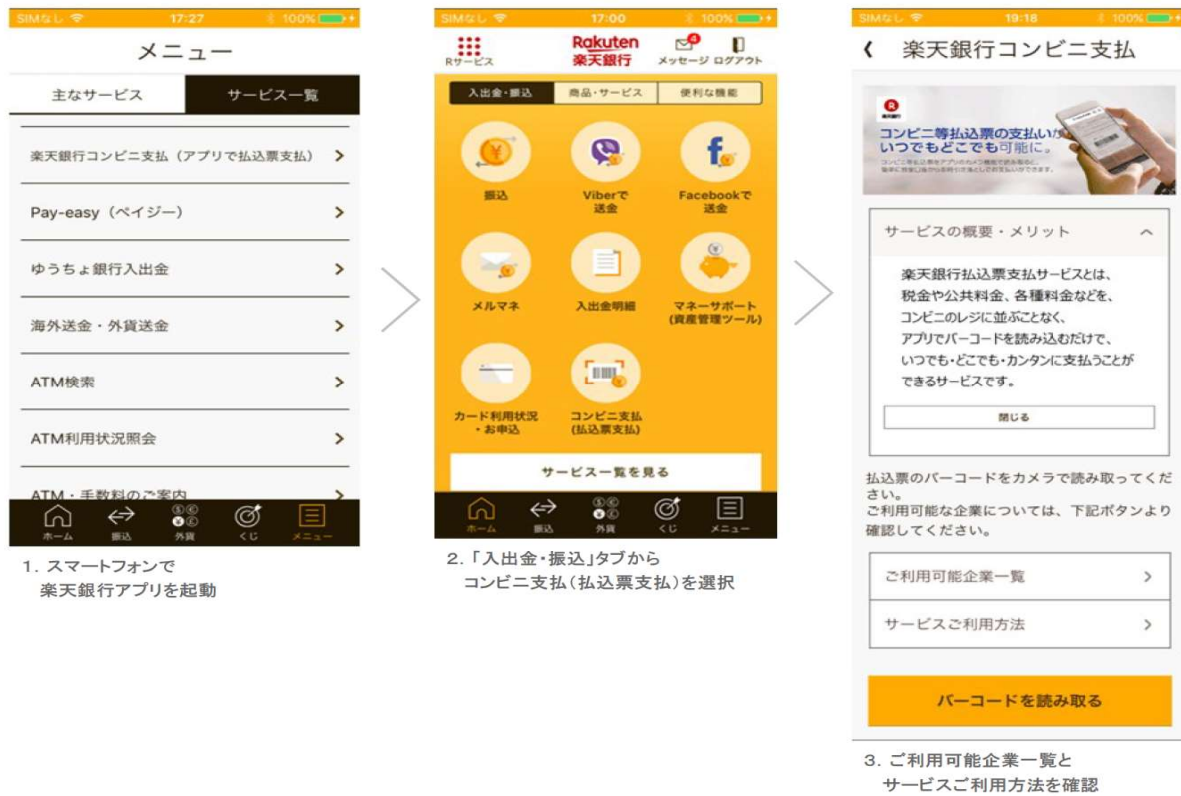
SIMなし 17:27 100%

メニュー

主なサービス
サービス一覧

楽天銀行コンビニ支払（アプリで払込票支払） >

Pay-easy（ペイジー） >

ゆうちょ銀行入出金 >

海外送金・外貨送金 >

ATM検索 >

ATM利用状況照会 >

ATM・手数料のご案内 >

ホーム 振込 外貨 くじ メニュー

1. スマートフォンで
楽天銀行アプリを起動

SIMなし 17:00 100%

Rサービス
Rakuten 楽天銀行
メッセージ ログアウト

入出金・振込
商品・サービス
便利な機能

振込
Viberで送金
Facebookで送金
メルマネ
入出金明細
マネーサポート（資産管理ツール）
カード利用状況・お申込
コンビニ支払（払込票支払）

サービス一覧を見る

ホーム 振込 外貨 くじ メニュー

2.「入出金・振込」タブから
コンビニ支払（払込票支払）を選択

SIMなし 19:18 100%

< 楽天銀行コンビニ支払

コンビニ等払込票の支払いが
いつでもどこでも可能に。
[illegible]

サービスの概要・メリット ^

楽天銀行払込票支払サービスとは、税金や公共料金、各種料金などを、コンビニのレジに並ぶことなく、アプリでバーコードを読み込むだけで、いつでも・どこでも・カンタンに支払うことができるサービスです。

閉じる

払込票のバーコードをカメラで読み取ってください。
ご利用可能な企業については、下記ボタンより確認してください。

ご利用可能企業一覧 >

サービスご利用方法 >

バーコードを読み取る

3. ご利用可能企業一覧と
サービスご利用方法を確認